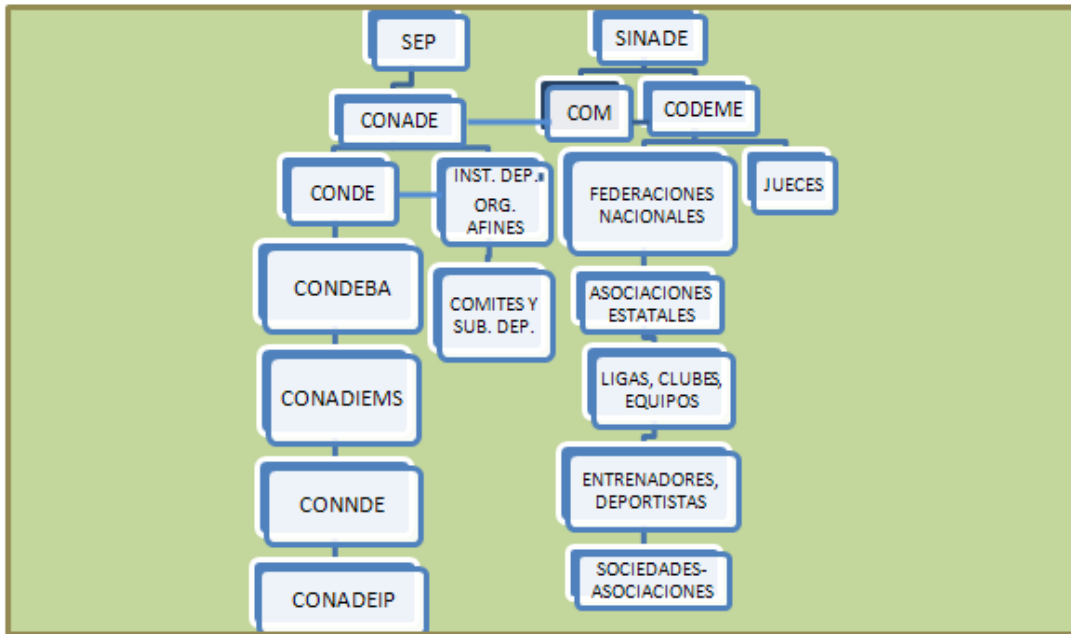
SEP

SINADE

CONADE

COM

CODEME

CONDE

INST. DEP.
ORG. AFINES

FEDERACIONES NACIONALES

JUECES

CONDEBA

COMITES Y SUB. DEP.

ASOCIACIONES ESTATALES

CONADIEMS

LIGAS, CLUBES, EQUIPOS

ENTRENADORES, DEPORTISTAS

CONNDE

SOCIEDADES-ASOCIACIONES

CONADEIP